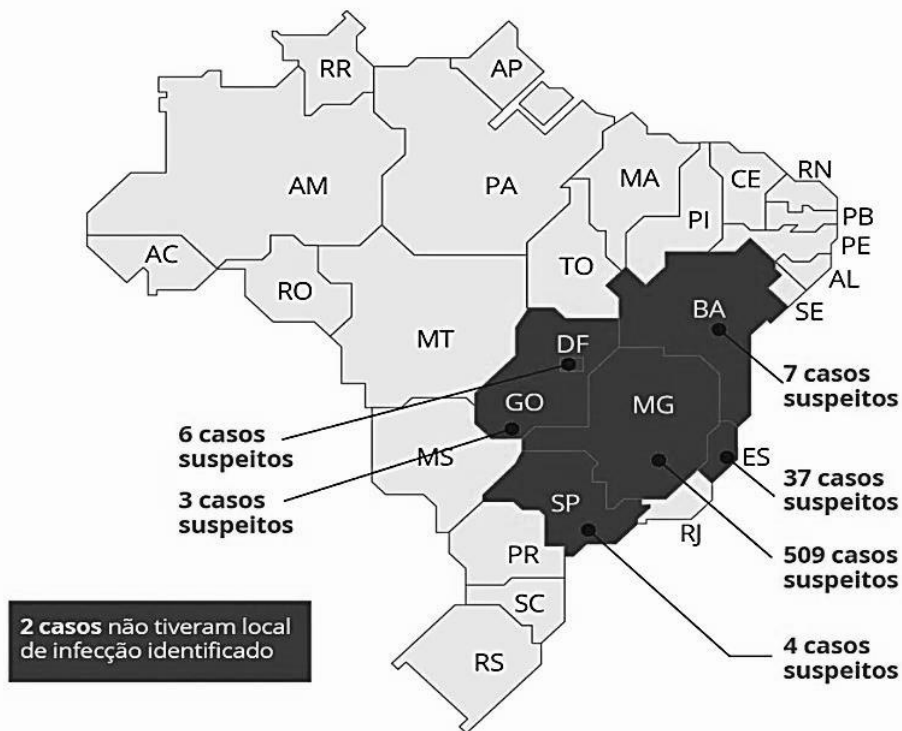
RR
AP
AM
PA
MA
CE
RN
PB
PI
PE
AC
TO
AL
RO
BA
SE
MT
DF
7 casos suspeitos
GO
MG
6 casos suspeitos
ES
MS
37 casos suspeitos
3 casos suspeitos
SP
RJ
PR
509 casos suspeitos
SC
2 casos não tiveram local de infecção identificado
RS
4 casos suspeitos